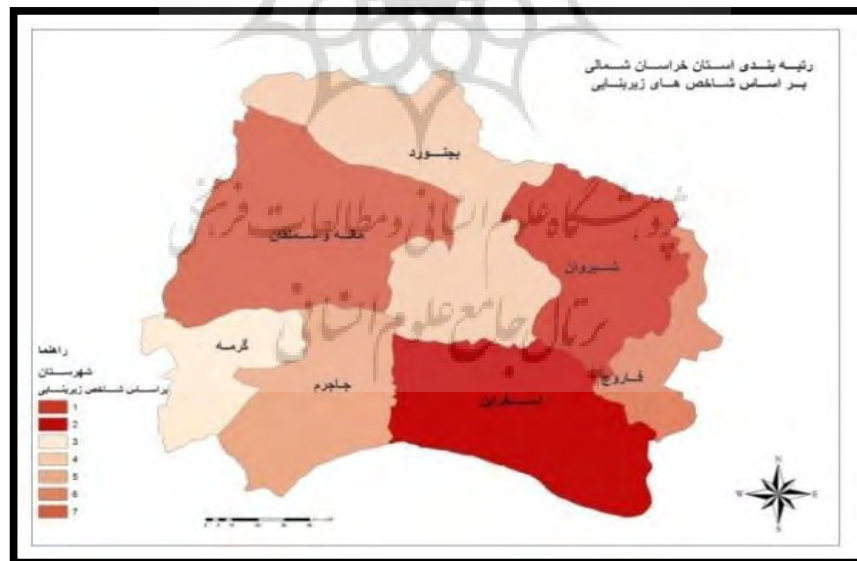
رتبه بندی استان خراسان شمالی
بر اساس شاخص های زیربنایی

بجنورد
مانه و سملقان
شیروان
گرمه
جاجرم
فاروج
اسفراین

راهنما
شهرستان
براساس شاخص زیربنایی
1
2
3
4
5
6
7

N
W
E

پژوهشگاه علوم انسانی و مطالعات فرهنگی
پرتال جامع علوم انسانی